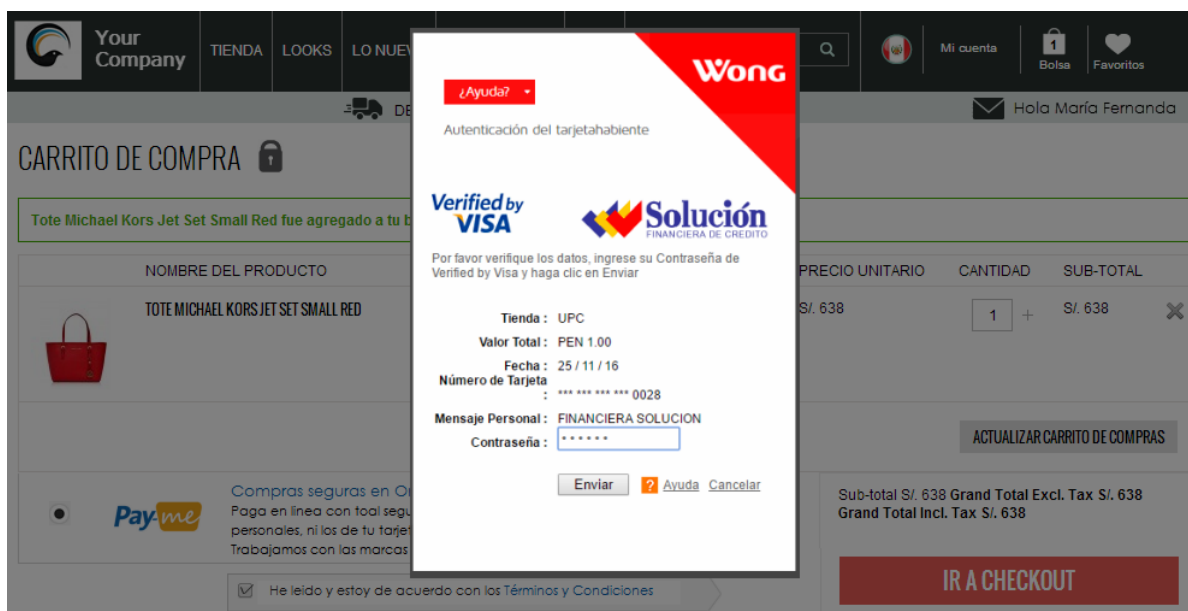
Your Company

TIENDA LOOKS LO NUEV

Mi cuenta 1 Bolsa Favoritos

DE

Hola María Fernanda

CARRITO DE COMPRA

Tote Michael Kors Jet Set Small Red fue agregado a tu b

NOMBRE DEL PRODUCTO

TOTE MICHAEL KORS JET SET SMALL RED

PRECIO UNITARIO CANTIDAD SUB-TOTAL

S/. 638 1 + S/. 638

ACTUALIZAR CARRITO DE COMPRAS

Pay-me

Compras seguras en Or

Paga en linea con toal segu personales, ni los de tu tarjet Trabajamos con las marcas

Sub-total S/. 638 Grand Total Excl. Tax S/. 638
Grand Total Incl. Tax S/. 638

He leido y estoy de acuerdo con los Términos y Condiciones

IR A CHECKOUT

¿Ayuda?

Wong

Autenticación del tarjetahabiente

Verified by VISA

Solución FINANCIERA DE CREDITO

Por favor verifique los datos, ingrese su Contraseña de Verified by Visa y haga clic en Enviar

Tienda : UPC
Valor Total : PEN 1.00
Fecha : 25 / 11 / 16
Número de Tarjeta : *** *** *** *** 0028
Mensaje Personal : FINANCIERA SOLUCION
Contraseña : ••••••

Enviar ? Ayuda Cancelar